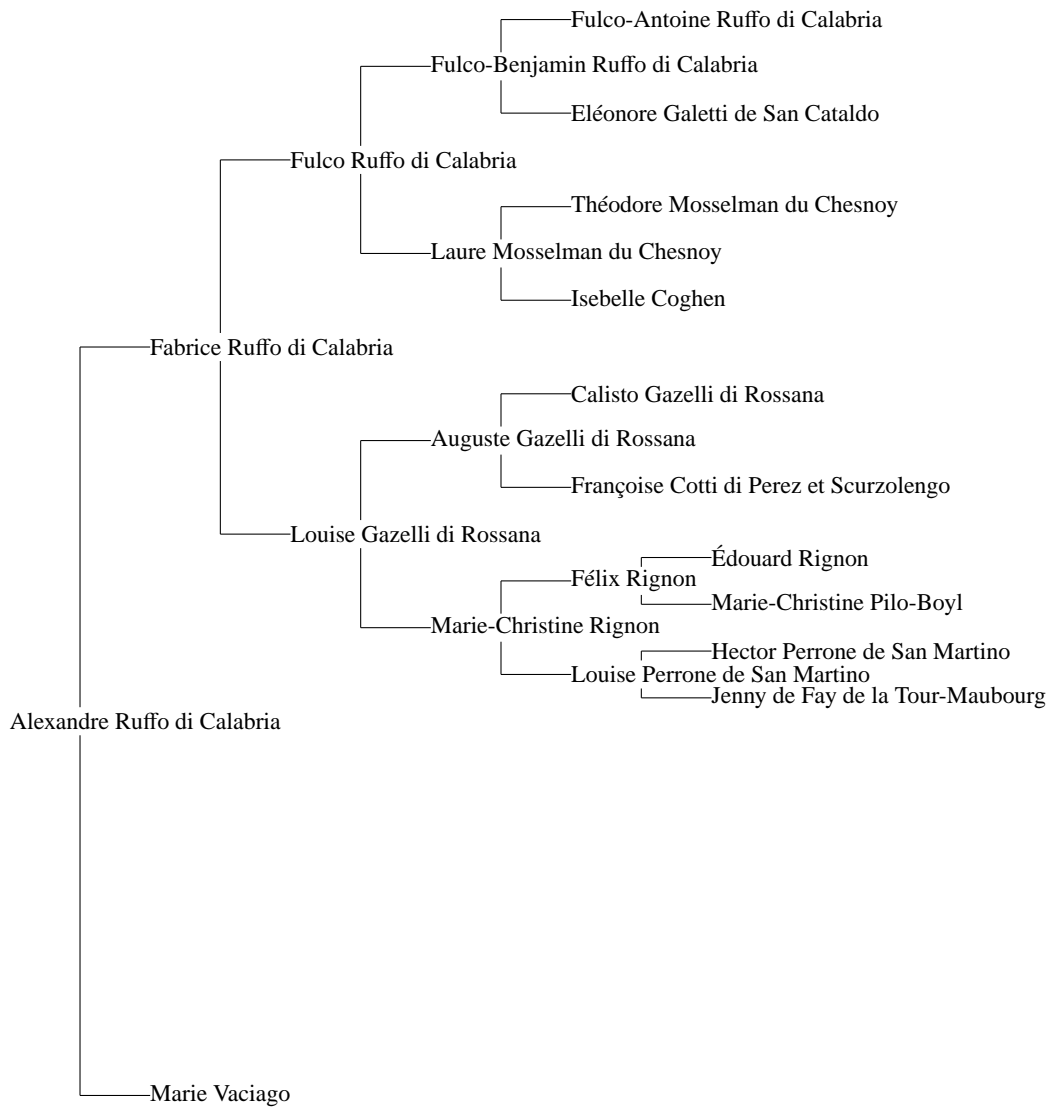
Fulco-Antoine Ruffo di Calabria
Fulco-Benjamin Ruffo di Calabria
Eléonore Galetti de San Cataldo
Fulco Ruffo di Calabria
Théodore Mosselman du Chesnoy
Laure Mosselman du Chesnoy
Isebelle Coghen
Fabrice Ruffo di Calabria
Calisto Gazelli di Rossana
Auguste Gazelli di Rossana
Françoise Cotti di Perez et Scurzolengo
Louise Gazelli di Rossana
Édouard Rignon
Félix Rignon
Marie-Christine Pilo-Boyl
Marie-Christine Rignon
Hector Perrone de San Martino
Louise Perrone de San Martino
Jenny de Fay de la Tour-Maubourg
Alexandre Ruffo di Calabria
Marie Vaciago